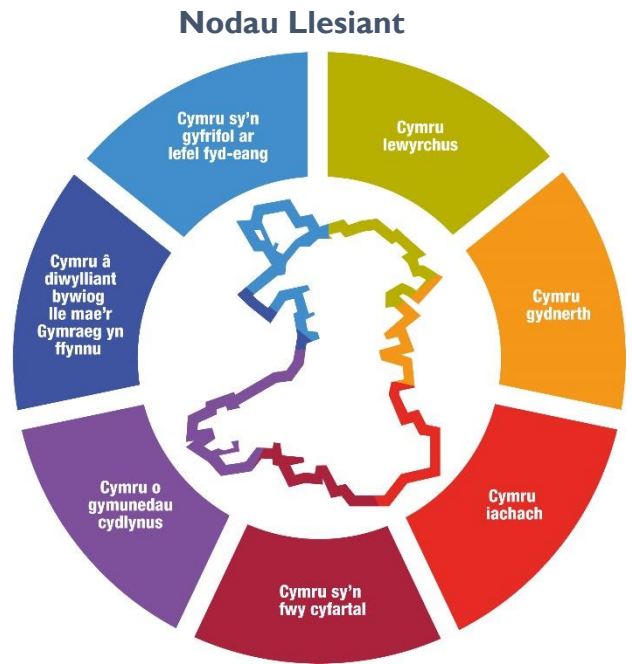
Nodau Llesiant

Cymru sy'n gyfrifol ar lefel fyd-eang

Cymru lewyrchus

Cymru gydnerth

Cymru iachach

Cymru sy'n fwy cyfartal

Cymru o gymunedau cydlynus

Cymru â diwylliant bywiog lle mae'r Gymraeg yn ffynnu